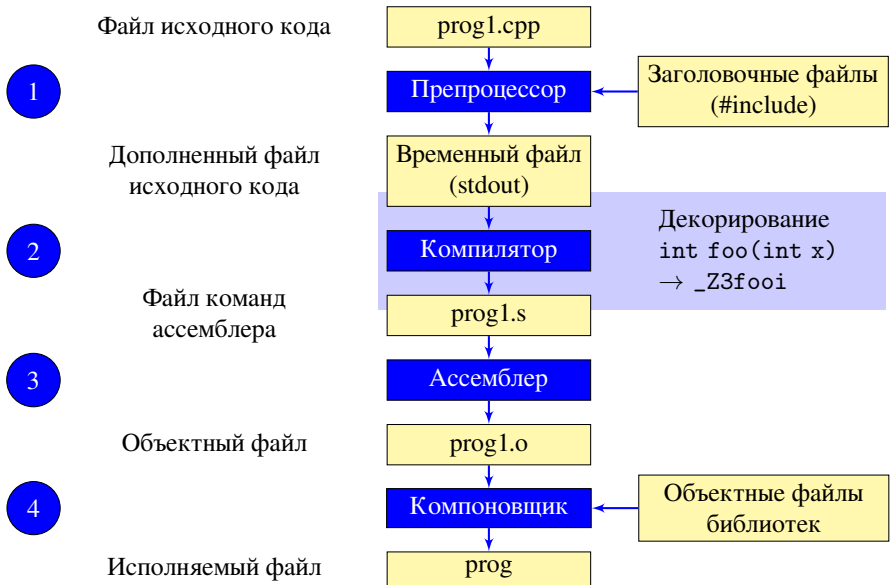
Файл исходного кода

prog1.cpp

1

Препроцессор

Заголовочные файлы (#include)

Дополненный файл исходного кода

Временный файл (stdout)

2

Компилятор

Декорирование
int foo(int x)
$\rightarrow$ _Z3fooi

Файл команд ассемблера

prog1.s

3

Ассемблер

Объектный файл

prog1.o

4

Компоновщик

Объектные файлы библиотек

Исполняемый файл

prog